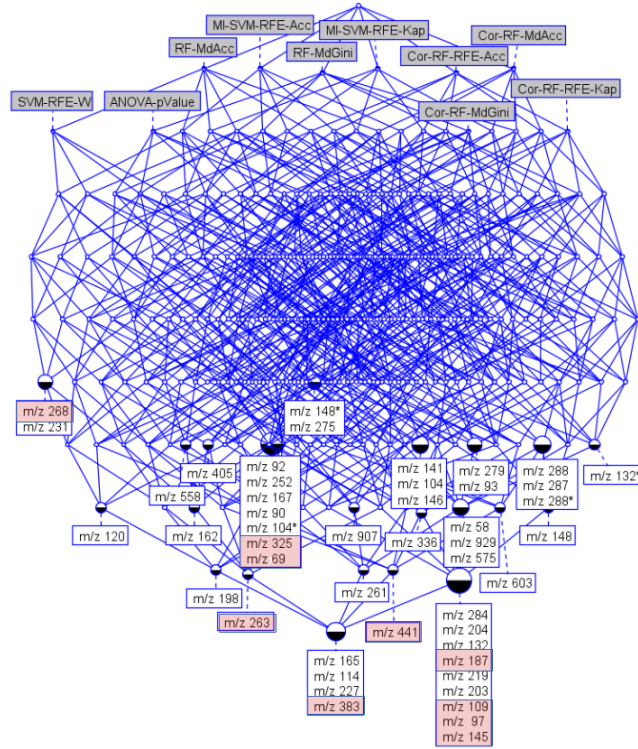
MI-SVM-RFE-Acc
MI-SVM-RFE-Kap
RF-MdAcc
RF-MdGini
Cor-RF-MdAcc
Cor-RF-RFE-Acc
Cor-RF-RFE-Kap
SVM-RFE-W
ANOVA-pValue
Cor-RF-MdGini

m/z 268
m/z 231
m/z 148*
m/z 275
m/z 405
m/z 558
m/z 92
m/z 252
m/z 167
m/z 90
m/z 104*
m/z 325
m/z 69
m/z 141
m/z 104
m/z 146
m/z 279
m/z 93
m/z 288
m/z 287
m/z 288*
m/z 132*
m/z 120
m/z 162
m/z 907
m/z 336
m/z 58
m/z 929
m/z 575
m/z 148
m/z 603
m/z 198
m/z 261
m/z 263
m/z 441
m/z 165
m/z 114
m/z 227
m/z 383
m/z 284
m/z 204
m/z 132
m/z 187
m/z 219
m/z 203
m/z 109
m/z 97
m/z 145